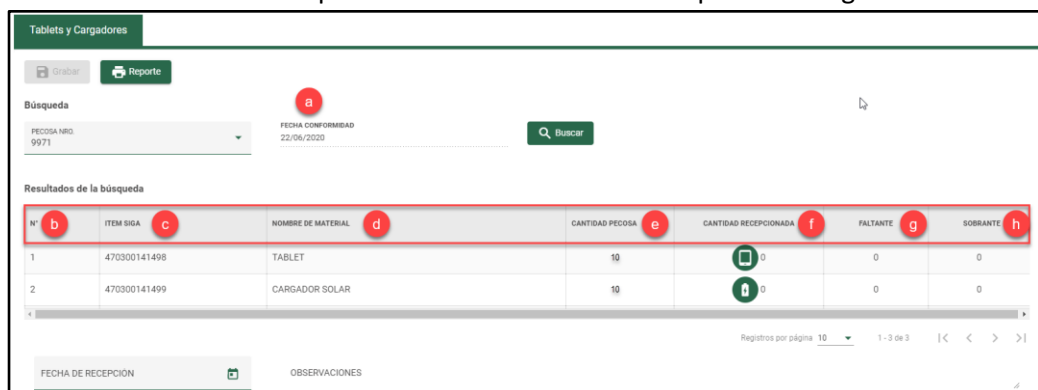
Tablets y Cargadores

Grabar
Reporte

Búsqueda

a

PECOSA NRO.
9971

FECHA CONFORMIDAD
22/06/2020

Buscar

Resultados de la búsqueda

| N° b | ITEM SIGA c | NOMBRE DE MATERIAL d | CANTIDAD PECOSA e | CANTIDAD RECEPCIONADA f | FALTANTE g | SOBRANTE h |
|---|---|---|---|---|---|---|
| 1 | 470300141498 | TABLET | 10 | 0 | 0 | 0 |
| 2 | 470300141499 | CARGADOR SOLAR | 10 | 0 | 0 | 0 |

Registros por página 10 1 - 3 de 3

FECHA DE RECEPCIÓN
OBSERVACIONES